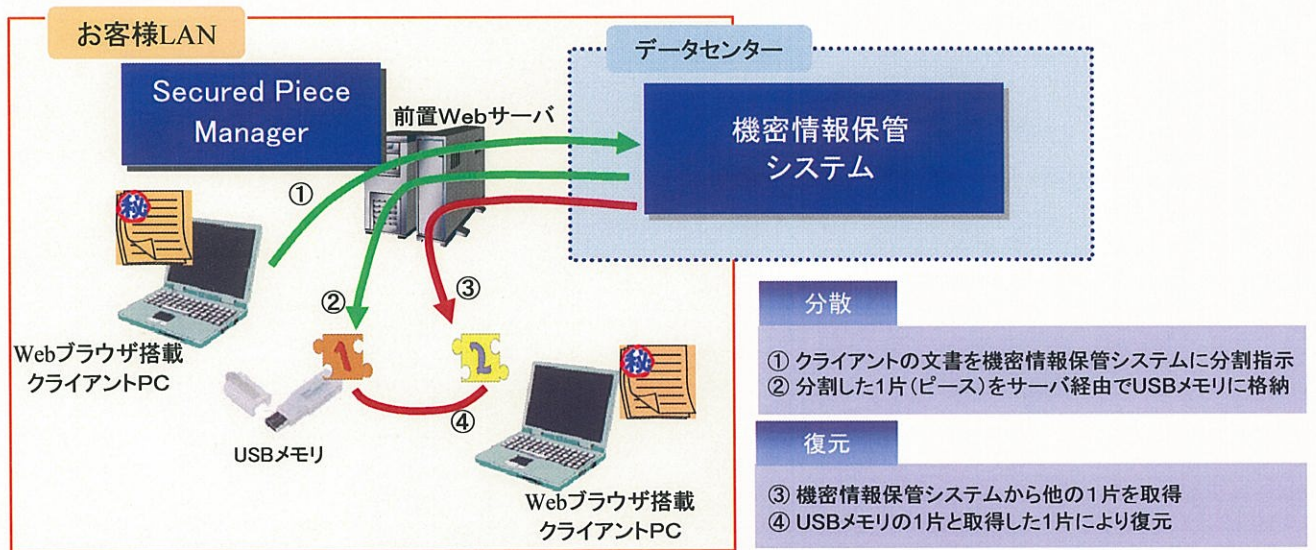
お客様LAN

Secured Piece Manager

前置Webサーバ

データセンター

機密情報保管システム

①

②

③

④

秘

秘

1

2

Webブラウザ搭載クライアントPC

USBメモリ

Webブラウザ搭載クライアントPC

分散

① クライアントの文書を機密情報保管システムに分割指示
② 分割した1片（ピース）をサーバ経由でUSBメモリに格納

復元

③ 機密情報保管システムから他の1片を取得
④ USBメモリの1片と取得した1片により復元